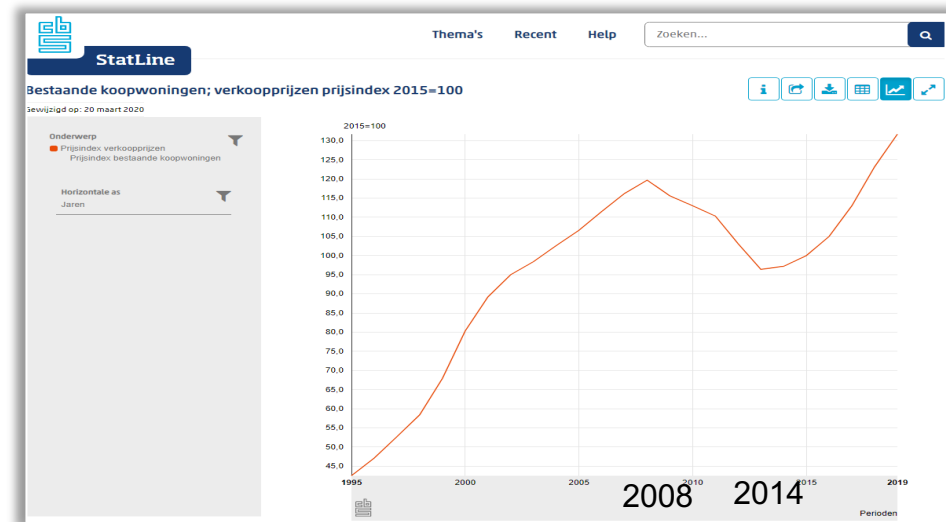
StatLine

Thema's Recent Help Zoeken...

Bestaande koopwoningen; verkoopprijzen prijsindex 2015=100

Gewijzigd op: 20 maart 2020

Onderwerp
Prijsindex verkoopprijzen
Prijsindex bestaande koopwoningen

Horizontale as
Jaren

2015=100

130,0
125,0
120,0
115,0
110,0
105,0
100,0
95,0
90,0
85,0
80,0
75,0
70,0
65,0
60,0
55,0
50,0
45,0

1995 2000 2005 2010 2015 2019

2008 2014

Perioden